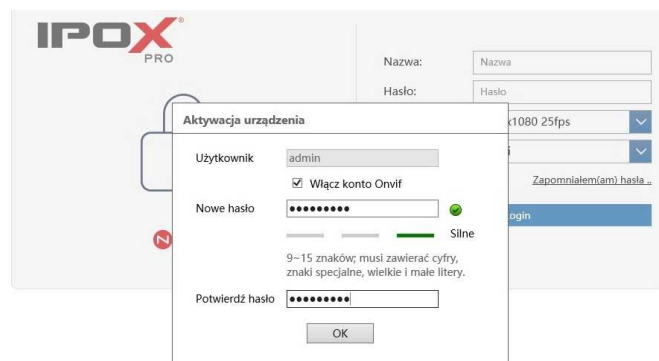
IPOX®
PRO

Nazwa:
Nazwa
Hasło:
Hasło
x1080 25fps
Zapomniałem(am) hasła ..
Login

Aktywacja urządzenia

Użytkownik
admin
☑ Włącz konto Onvif
Nowe hasło
•••••••••
Silne
9~15 znaków; musi zawierać cyfry, znaki specjalne, wielkie i małe litery.
Potwierdź hasło
•••••••••
OK